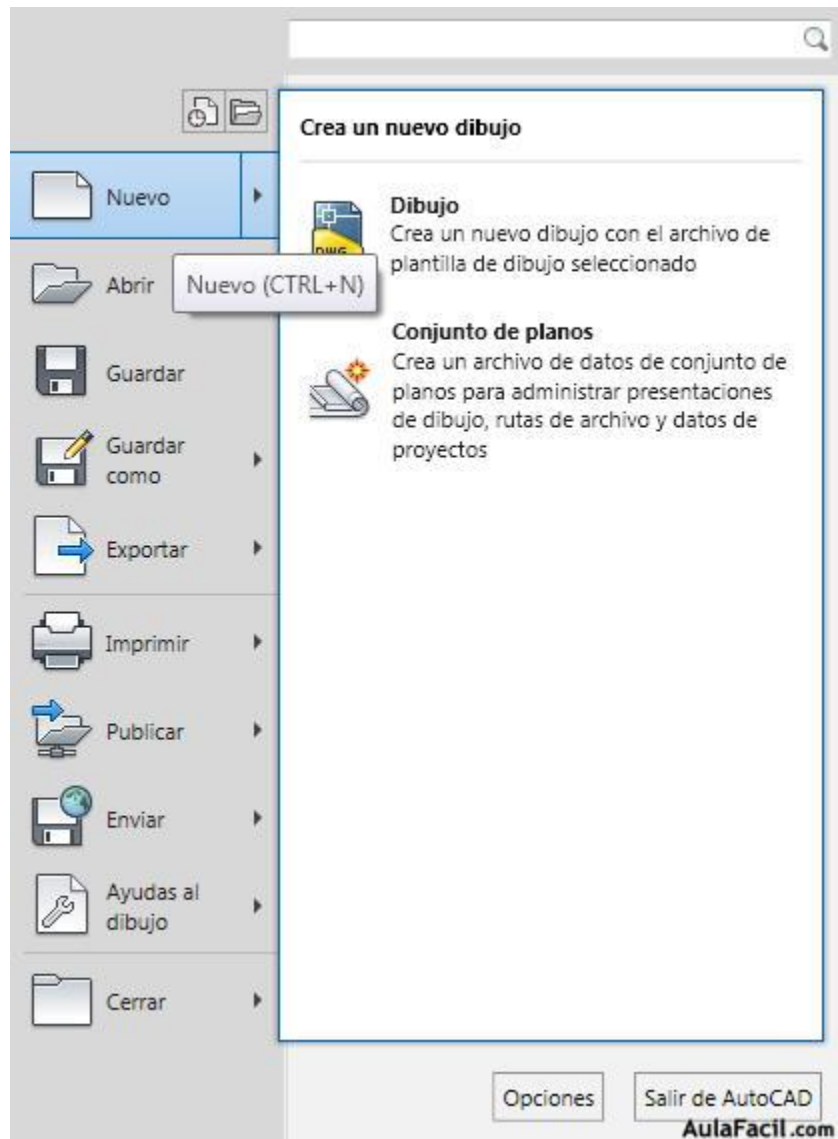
Crea un nuevo dibujo

Nuevo

Abrir

Nuevo (CTRL+N)

Guardar

Guardar como

Exportar

Imprimir

Publicar

Enviar

Ayudas al dibujo

Cerrar

DWG

Dibujo
Crea un nuevo dibujo con el archivo de plantilla de dibujo seleccionado

Conjunto de planos
Crea un archivo de datos de conjunto de planos para administrar presentaciones de dibujo, rutas de archivo y datos de proyectos

Opciones

Salir de AutoCAD

AulaFacil.com